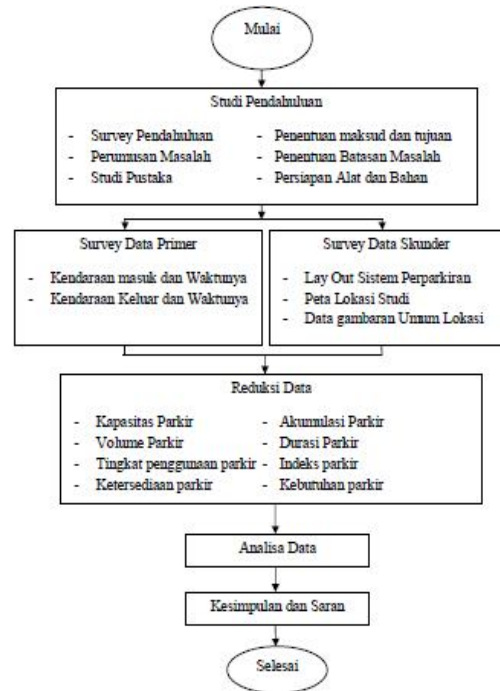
Mulai

Studi Pendahuluan

- Survey Pendahuluan
- Perumusan Masalah
- Studi Pustaka
- Penentuan maksud dan tujuan
- Penentuan Batasan Masalah
- Persiapan Alat dan Bahan

Survey Data Primer

- Kendaraan masuk dan Waktunya
- Kendaraan Keluar dan Waktunya

Survey Data Skunder

- Lay Out Sistem Perparkiran
- Peta Lokasi Studi
- Data gambaran Umum Lokasi

Reduksi Data

- Kapasitas Parkir
- Volume Parkir
- Tingkat penggunaan parkir
- Ketersediaan parkir
- Akumulasi Parkir
- Durasi Parkir
- Indeks parkir
- Kebutuhan parkir

Analisa Data

Kesimpulan dan Saran

Selesai